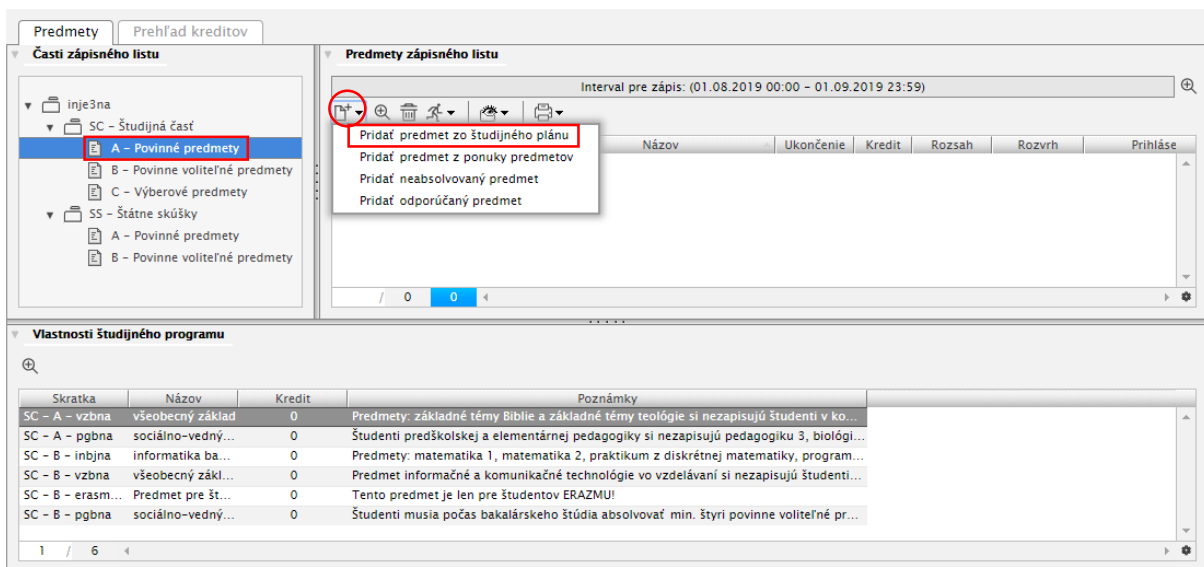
Predmety | Prehľad kreditov

Časti zápisného listu

inje3na
SC – Študijná časť
A – Povinné predmety
B – Povinne voliteľné predmety
C – Výberové predmety
SS – Štátne skúšky
A – Povinné predmety
B – Povinne voliteľné predmety

Predmety zápisného listu

Interval pre zápis: (01.08.2019 00:00 – 01.09.2019 23:59)

Pridať predmet zo študijného plánu
Pridať predmet z ponuky predmetov
Pridať neabsolvovaný predmet
Pridať odporúčaný predmet

| Názov | Ukončenie | Kredit | Rozsah | Rozvrh | Prihláse |
|---|---|---|---|---|---|

/ 0 0

Vlastnosti študijného programu

| Skratka | Názov | Kredit | Poznámky |
|---|---|---|---|
| SC – A – vzbna | všeobecný základ | 0 | Predmety: základné témy Biblie a základné témy teológie si nezapisujú študenti v ko... |
| SC – A – pgbna | sociálno-vedný... | 0 | Študenti predškolskej a elementárnej pedagogiky si nezapisujú pedagogiku 3, biológi... |
| SC – B – inbjna | informatika ba... | 0 | Predmety: matematika 1, matematika 2, praktikum z diskrétnej matematiky, program... |
| SC – B – vzbna | všeobecný zákl... | 0 | Predmet informačné a komunikačné technológie vo vzdelávaní si nezapisujú študenti... |
| SC – B – erasm... | Predmet pre št... | 0 | Tento predmet je len pre študentov ERAZMU! |
| SC – B – pgbna | sociálno-vedný... | 0 | Študenti musia počas bakalárskeho štúdia absolvovať min. štyri povinne voliteľné pr... |

1 / 6